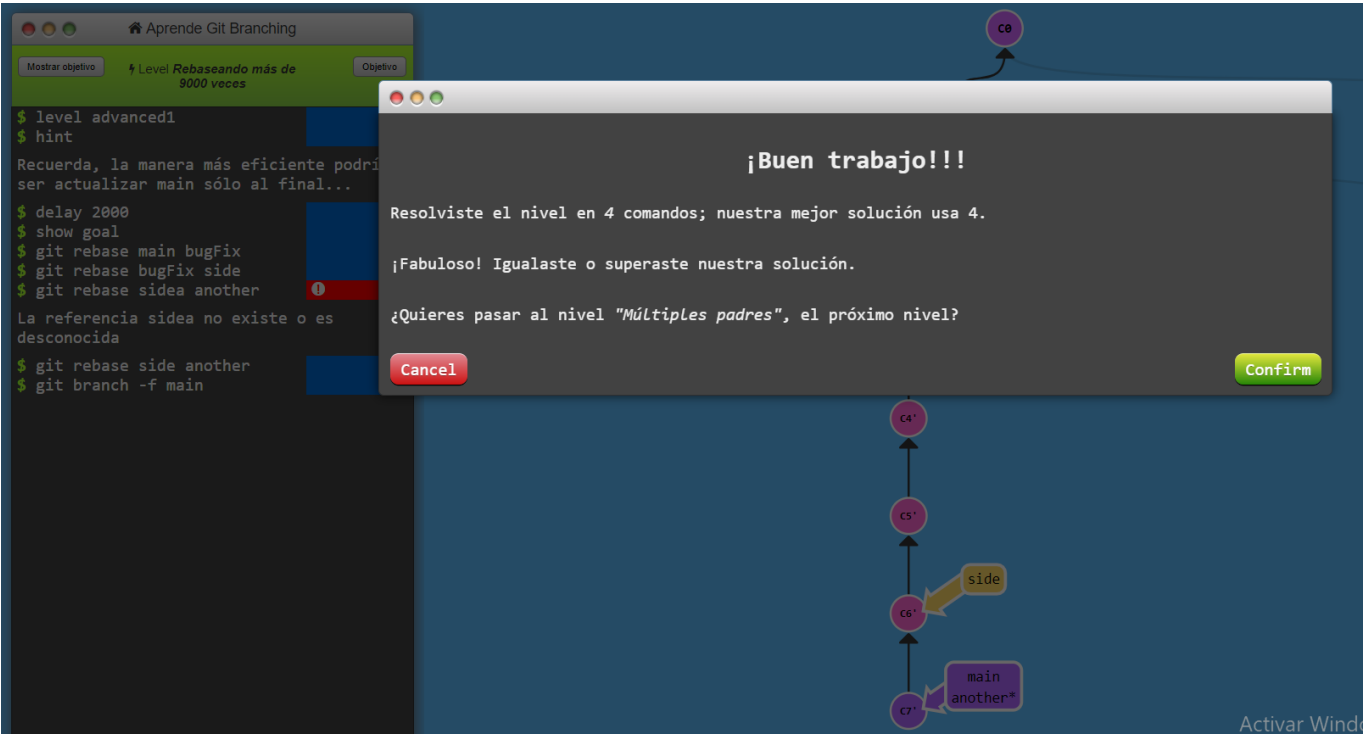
Aprende Git Branching

Mostrar objetivo

Level Rebaseando más de 9000 veces

Objetivo

$ level advanced1
$ hint

Recuerda, la manera más eficiente podrí ser actualizar main sólo al final...

$ delay 2000
$ show goal
$ git rebase main bugFix
$ git rebase bugFix side
$ git rebase sidea another

La referencia sidea no existe o es desconocida

$ git rebase side another
$ git branch -f main

C0

¡Buen trabajo!!!

Resolviste el nivel en 4 comandos; nuestra mejor solución usa 4.

¡Fabuloso! Igualaste o superaste nuestra solución.

¿Quieres pasar al nivel "Múltiples padres", el próximo nivel?

Cancel

Confirm

C4'

C5'

side

C6'

main
another*

C7'

Activar Wind